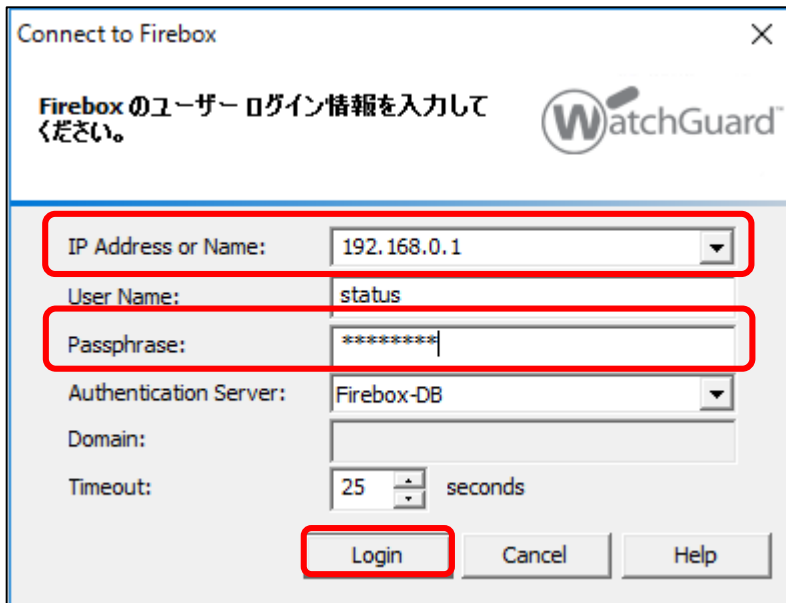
Connect to Firebox

Firebox のユーザー ログイン情報を入力してください。

WatchGuard

IP Address or Name: 192.168.0.1

User Name: status

Passphrase: *********

Authentication Server: Firebox-DB

Domain:

Timeout: 25 seconds

Login

Cancel

Help